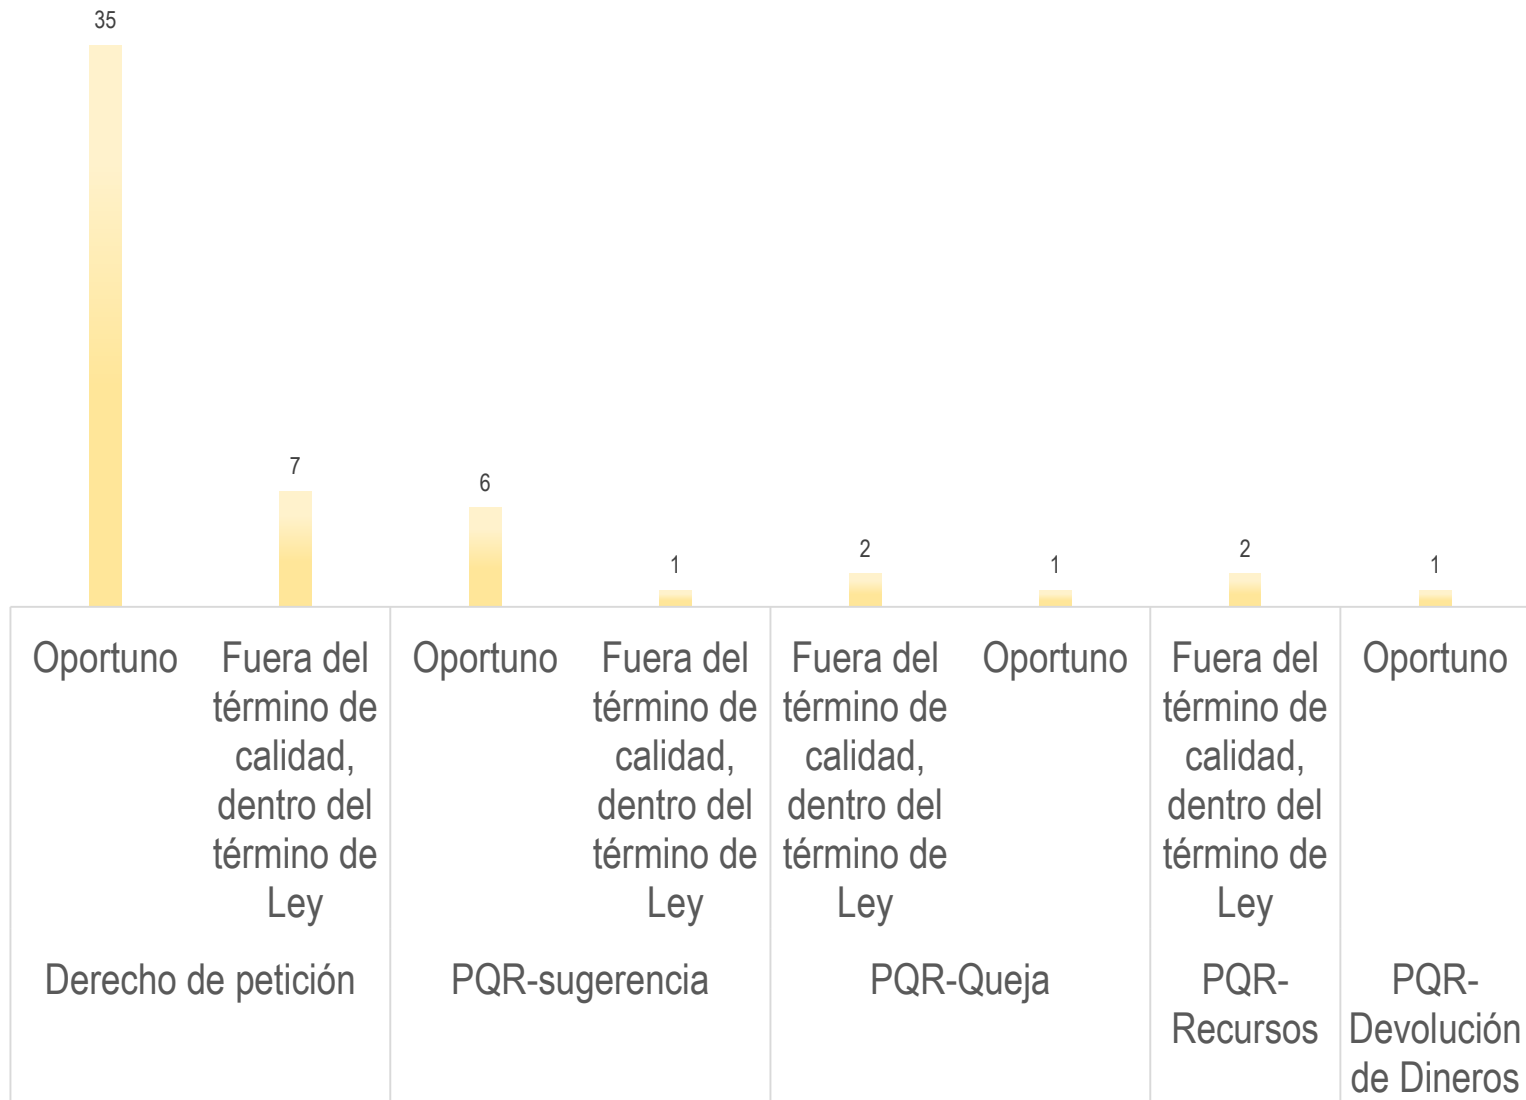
35

7

6

1

2

1

2

1

Oportuno

Fuera del término de calidad, dentro del término de Ley

Oportuno

Fuera del término de calidad, dentro del término de Ley

Fuera del término de calidad, dentro del término de Ley

Oportuno

Fuera del término de calidad, dentro del término de Ley

Oportuno

Derecho de petición

PQR-sugerencia

PQR-Queja

PQR-Recursos

PQR-Devolución de Dineros